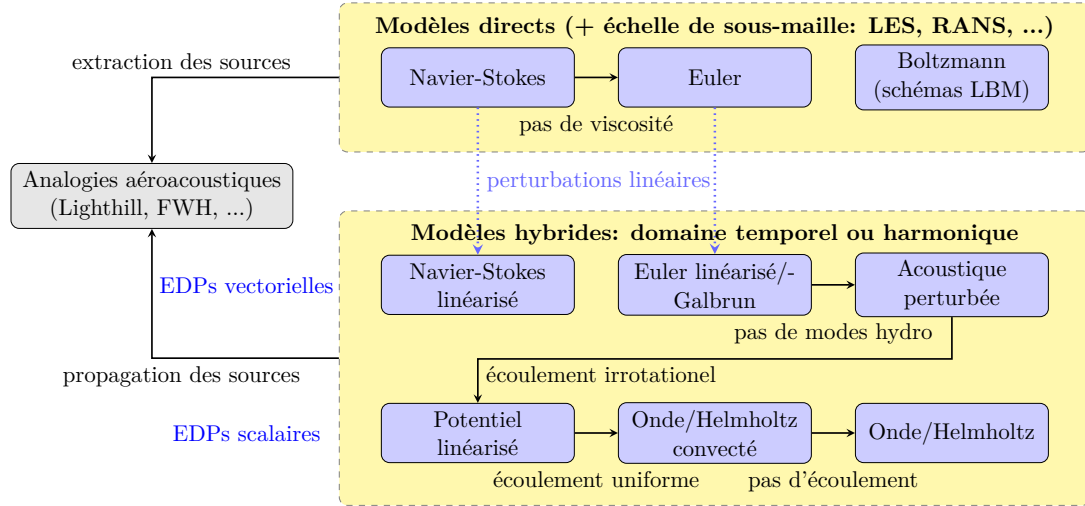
Modèles directs (+ échelle de sous-maille: LES, RANS, ...)

extraction des sources

Navier-Stokes

Euler

Boltzmann (schémas LBM)

pas de viscosité

Analogies aéroacoustiques (Lighthill, FWH, ...)

perturbations linéaires

Modèles hybrides: domaine temporel ou harmonique

EDPs vectorielles

Navier-Stokes linéarisé

Euler linéarisé/-Galbrun

Acoustique perturbée

pas de modes hydro

propagation des sources

écoulement irrotationel

EDPs scalaires

Potentiel linéarisé

Onde/Helmholtz convecté

Onde/Helmholtz

écoulement uniforme

pas d'écoulement